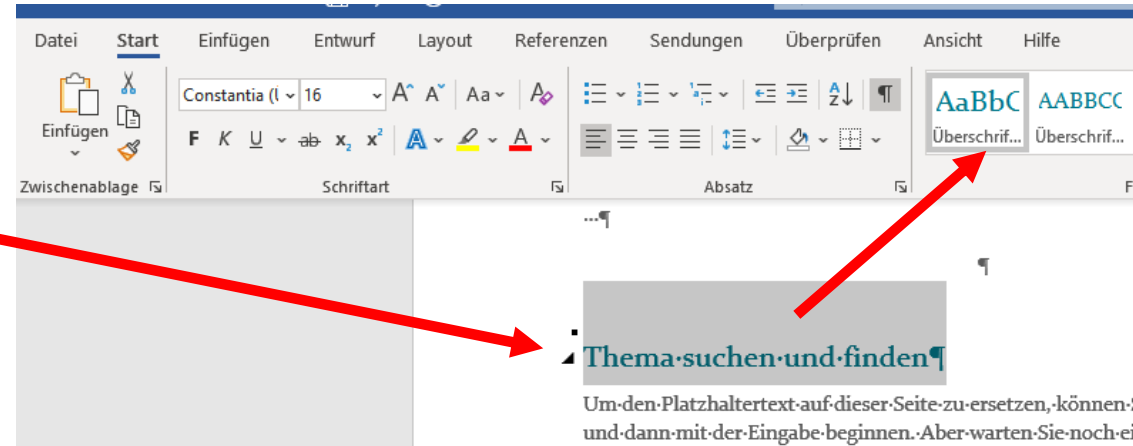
Datei Start Einfügen Entwurf Layout Referenzen Sendungen Überprüfen Ansicht Hilfe

Einfügen

Zwischenablage

Constantia (I 16

A A Aa

F K U ab $x_2$ $x^2$

Schriftart

Absatz

AaBbC AABBCC
Überschrif... Überschrif...

...¶

¶

Thema·suchen·und·finden¶

Um·den·Platzhaltertext·auf·dieser·Seite·zu·ersetzen,·können·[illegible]
und·dann·mit·der·Eingabe·beginnen.·Aber·warten·Sie·noch·ei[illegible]